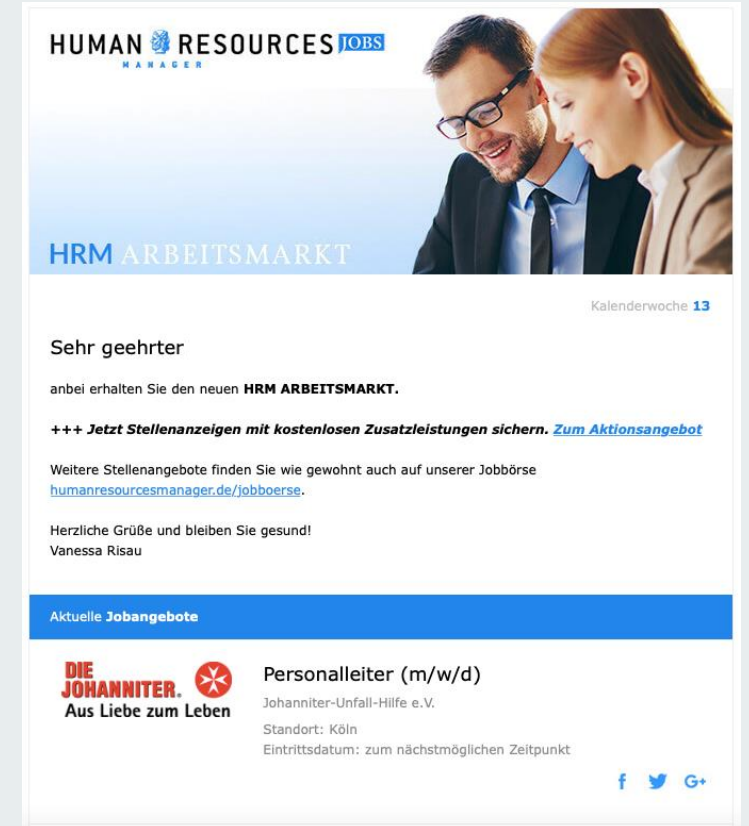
HUMAN RESOURCES JOBS
MANAGER

HRM ARBEITSMARKT

Kalenderwoche 13

Sehr geehrter

anbei erhalten Sie den neuen HRM ARBEITSMARKT.

+++ Jetzt Stellenanzeigen mit kostenlosen Zusatzleistungen sichern. Zum Aktionsangebot

Weitere Stellenangebote finden Sie wie gewohnt auch auf unserer Jobbörse humanresourcesmanager.de/jobboerse.

Herzliche Grüße und bleiben Sie gesund!
Vanessa Risau

Aktuelle Jobangebote

DIE JOHANNITER.
Aus Liebe zum Leben

Personalleiter (m/w/d)

Johanniter-Unfall-Hilfe e.V.

Standort: Köln
Eintrittsdatum: zum nächstmöglichen Zeitpunkt

f G+